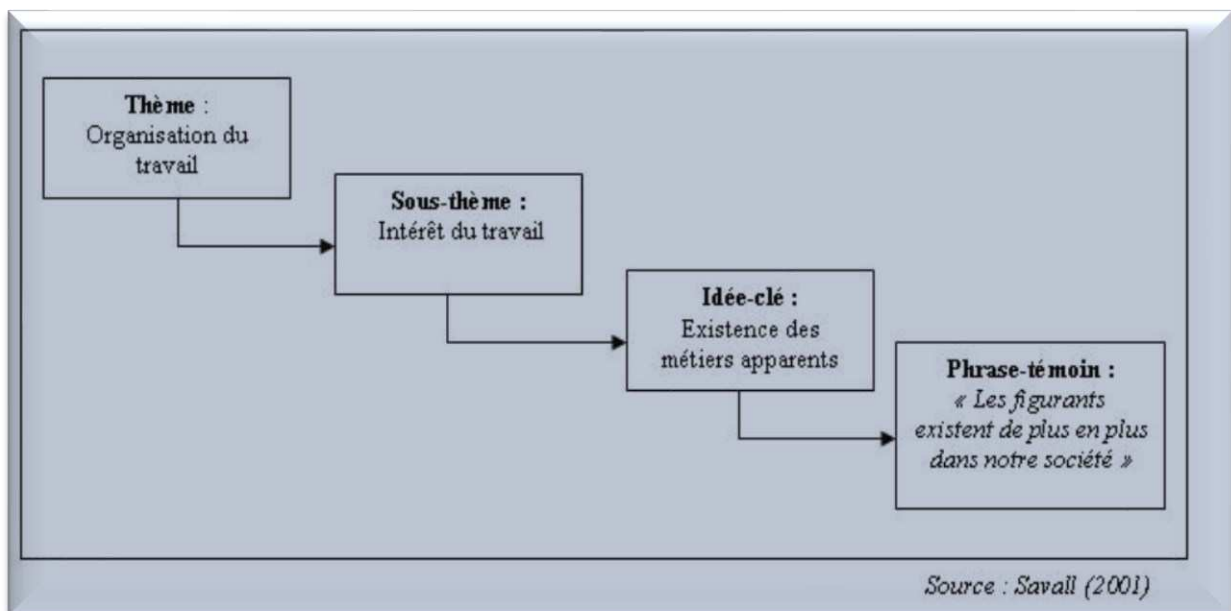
Thème : Organisation du travail

Sous-thème : Intérêt du travail

Idée-clé : Existence des métiers apparents

Phrase-témoin : « Les figurants existent de plus en plus dans notre société »

Source : Savall (2001)